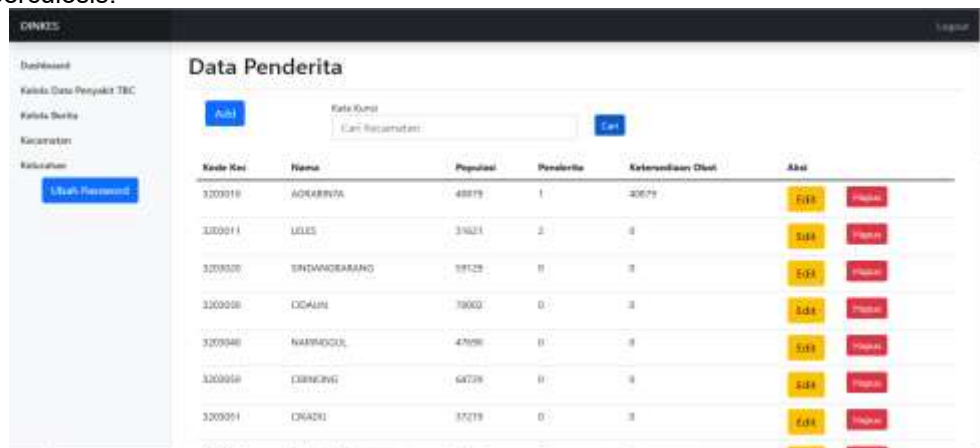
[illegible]erculosis.

DINKES

Logout

Dashboard

Kelola Data Penyakit TBC

Kelola Berita

Kecamatan

Kelurahan

Ubah Password

Data Penderita

Add

Kata Kunci

Cari Kecamatan

Cari

| Kode Kec | Nama | Populasi | Penderita | Ketersediaan Obat | Aksi | |
|---|---|---|---|---|---|---|
| 3205010 | AGRABINTA | 40879 | 1 | 40879 | Edit | Hapus |
| 3205011 | LELES | 31621 | 2 | 0 | Edit | Hapus |
| 3205020 | SINDANGBARANG | 59129 | 0 | 0 | Edit | Hapus |
| 3205030 | CIDAUN | 70002 | 0 | 0 | Edit | Hapus |
| 3205040 | NARINGGUL | 47690 | 0 | 0 | Edit | Hapus |
| 3205050 | CIBINONG | 64739 | 0 | 0 | Edit | Hapus |
| 3205051 | CIKADU | 37219 | 0 | 0 | Edit | Hapus |